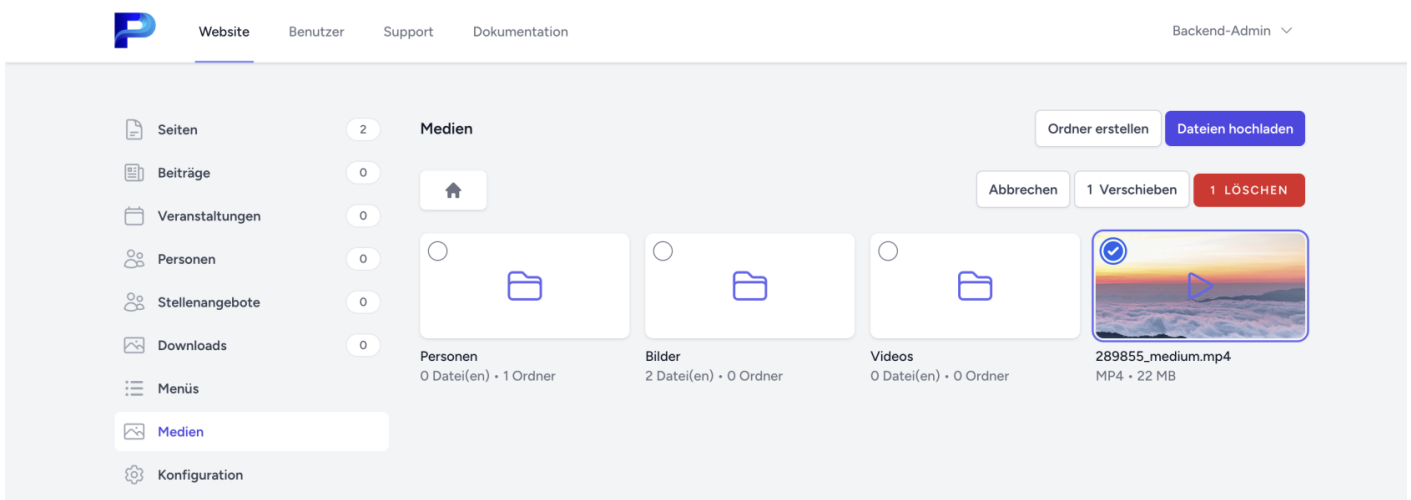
Website Benutzer Support Dokumentation

Backend-Admin

Seiten 2
Beiträge 0
Veranstaltungen 0
Personen 0
Stellenangebote 0
Downloads 0
Menüs
Medien
Konfiguration

Medien

Ordner erstellen
Dateien hochladen

Abbrechen
1 Verschieben
1 LÖSCHEN

Personen
0 Datei(en) • 1 Ordner

Bilder
2 Datei(en) • 0 Ordner

Videos
0 Datei(en) • 0 Ordner

289855_medium.mp4
MP4 • 22 MB